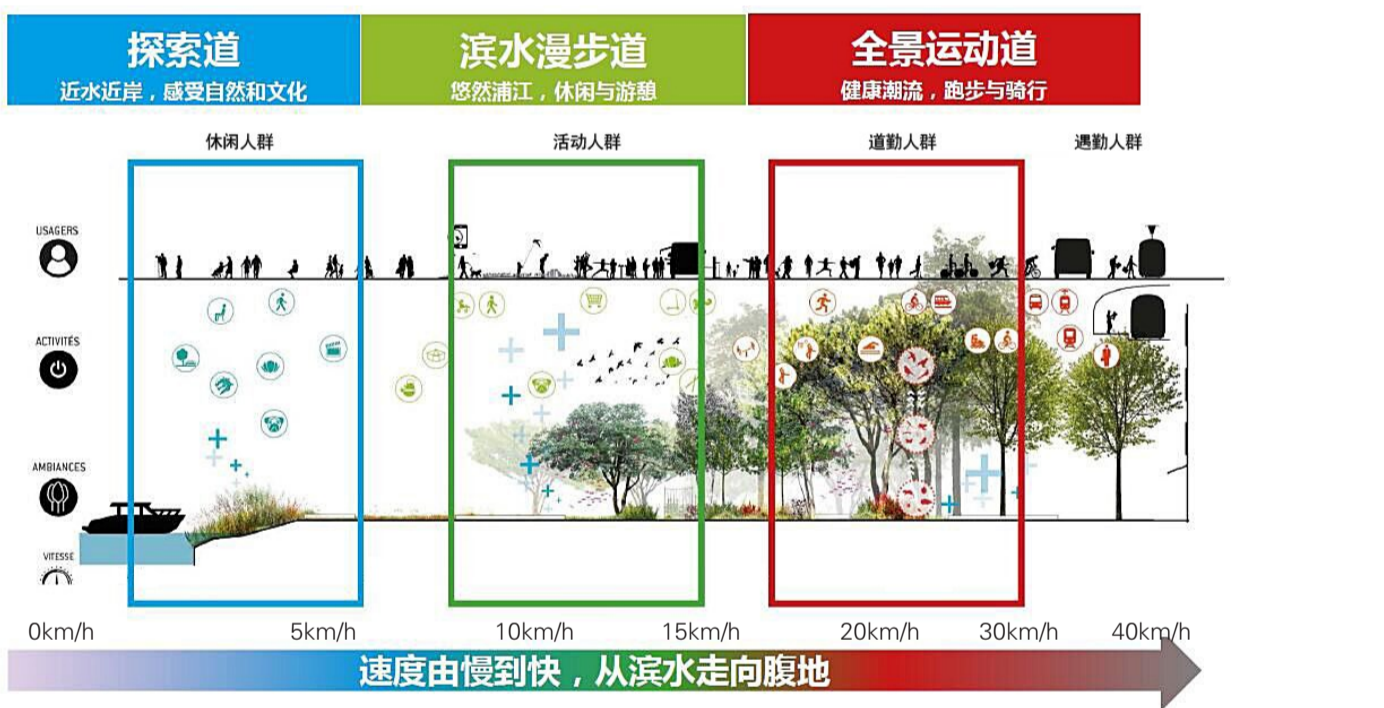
探索道
近水近岸，感受自然和文化

滨水漫步道
悠然浦江，休闲与游憩

全景运动道
健康潮流，跑步与骑行

休闲人群

活动人群

道勤人群

遇勤人群

USAGERS

ACTIVITÉS

AMBIANCES

VITESSE

0km/h
5km/h
10km/h
15km/h
20km/h
30km/h
40km/h

速度由慢到快，从滨水走向腹地